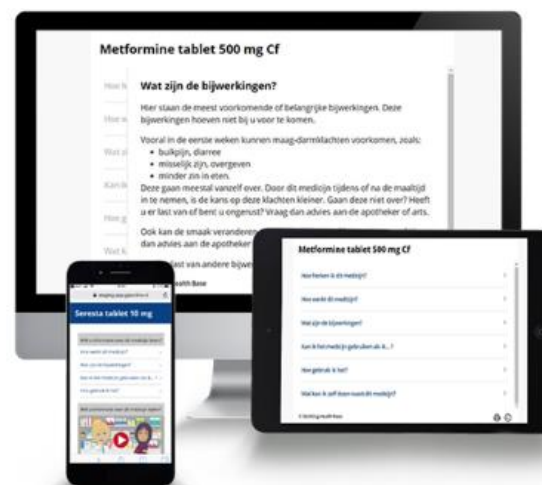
Metformine tablet 500 mg Cf

Hoe h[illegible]

Hoe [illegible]

Wat z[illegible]

Kan i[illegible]

Hoe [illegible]

Wat k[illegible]

Wat zijn de bijwerkingen?

Hier staan de meest voorkomende of belangrijke bijwerkingen. Deze bijwerkingen hoeven niet bij u voor te komen.

Vooral in de eerste weken kunnen maag-darmklachten voorkomen, zoals:
• buikpijn, diarree
• misselijk zijn, overgeven
• minder zin in eten.
Deze gaan meestal vanzelf over. Door dit medicijn tijdens of na de maaltijd in te nemen, is de kans op deze klachten kleiner. Gaan deze niet over? Heeft u er last van of bent u ongerust? Vraag dan advies aan de apotheker of arts.

Ook kan de smaak veranderen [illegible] dan advies aan de apotheker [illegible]

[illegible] last van andere bijwe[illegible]

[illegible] ealth Base

Metformine tablet 500 mg Cf

Hoe herken ik dit medicijn?

Hoe werkt dit medicijn?

Wat zijn de bijwerkingen?

Kan ik het medicijn gebruiken als ik...?

Hoe gebruik ik het?

Wat kan ik zelf doen naast dit medicijn?

© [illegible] Health Base

Seresta tablet 10 mg

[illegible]

Hoe werkt dit medicijn?

Wat zijn de bijwerkingen?

Kan ik het medicijn gebruiken als ik...?

Hoe gebruik ik het?

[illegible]